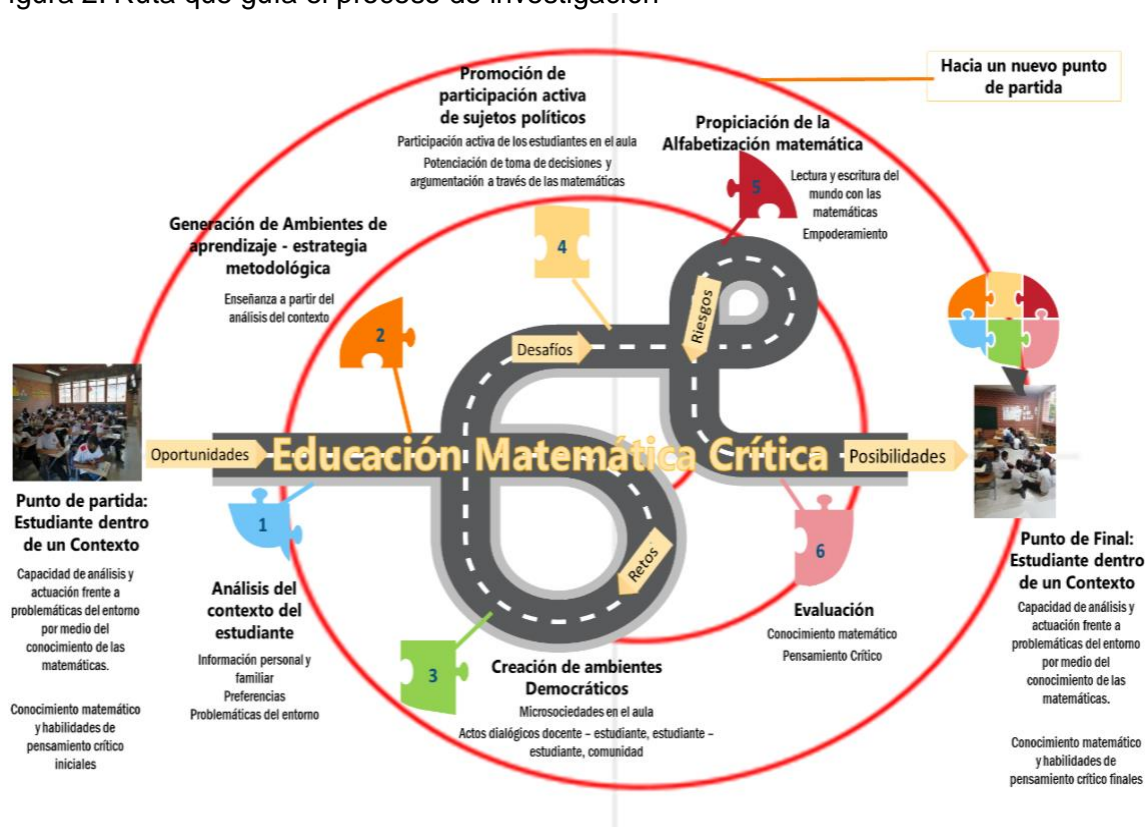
igura 2. Ruta que guía el proceso de investigación

Hacia un nuevo punto de partida

Promoción de participación activa de sujetos políticos
Participación activa de los estudiantes en el aula
Potenciación de toma de decisiones y argumentación a través de las matemáticas

Propiciación de la Alfabetización matemática
Lectura y escritura del mundo con las matemáticas
Empoderamiento

Generación de Ambientes de aprendizaje - estrategia metodológica
Enseñanza a partir del análisis del contexto

4
5
2

Desafíos
Riesgos

Oportunidades
Educación Matemática Crítica
Posibilidades

Punto de partida: Estudiante dentro de un Contexto
Capacidad de análisis y actuación frente a problemáticas del entorno por medio del conocimiento de las matemáticas.

Conocimiento matemático y habilidades de pensamiento crítico iniciales

1
Análisis del contexto del estudiante
Información personal y familiar
Preferencias
Problemáticas del entorno

Retos
3
Creación de ambientes Democráticos
Microsociedades en el aula
Actos dialógicos docente – estudiante, estudiante – estudiante, comunidad

6
Evaluación
Conocimiento matemático
Pensamiento Crítico

Punto de Final: Estudiante dentro de un Contexto
Capacidad de análisis y actuación frente a problemáticas del entorno por medio del conocimiento de las matemáticas.

Conocimiento matemático y habilidades de pensamiento crítico finales